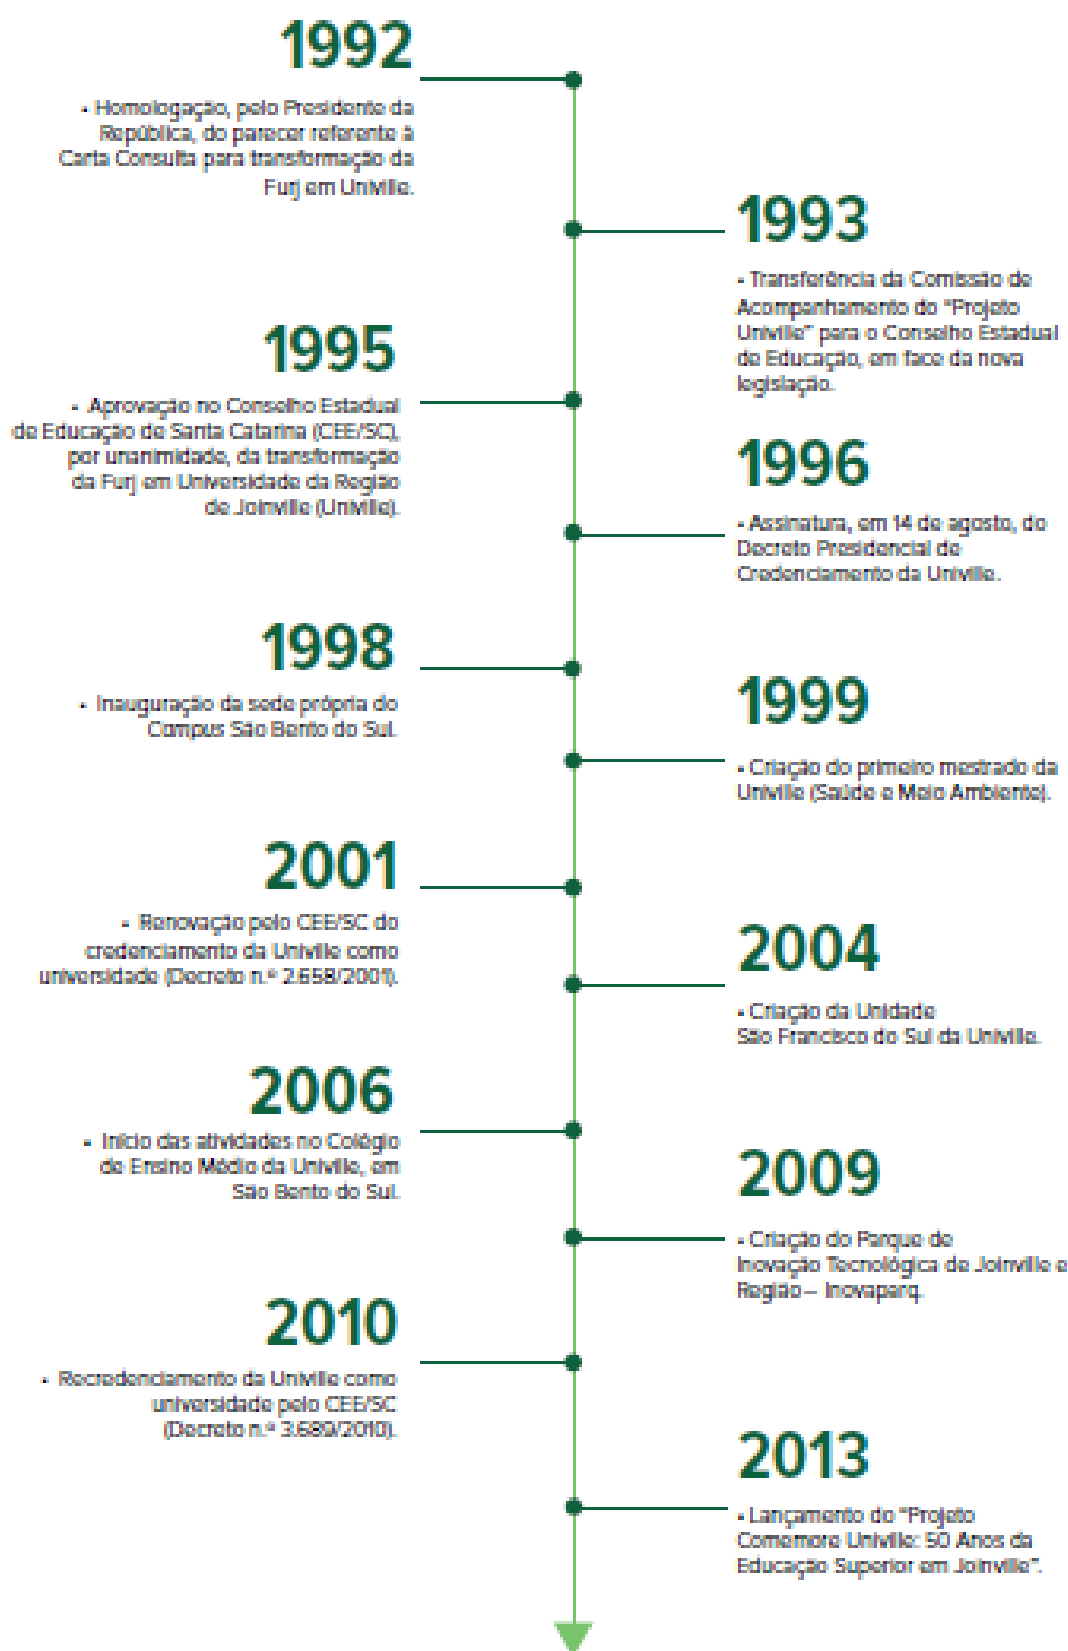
1992

• Homologação, pelo Presidente da República, do parecer referente à Carta Consulta para transformação da Furj em Univille.

1993

• Transferência da Comissão de Acompanhamento do "Projeto Univille" para o Conselho Estadual de Educação, em face da nova legislação.

1995

• Aprovação no Conselho Estadual de Educação de Santa Catarina (CEE/SC), por unanimidade, da transformação da Furj em Universidade da Região de Joinville (Univille).

1996

• Assinatura, em 14 de agosto, do Decreto Presidencial de Credenciamento da Univille.

1998

• Inauguração da sede própria do Campus São Bento do Sul.

1999

• Criação do primeiro mestrado da Univille (Saúde e Meio Ambiente).

2001

• Renovação pelo CEE/SC do credenciamento da Univille como universidade (Decreto n.º 2.658/2001).

2004

• Criação da Unidade São Francisco do Sul da Univille.

2006

• Início das atividades no Colégio de Ensino Médio da Univille, em São Bento do Sul.

2009

• Criação do Parque de Inovação Tecnológica de Joinville e Região – Inovaparq.

2010

• Recredenciamento da Univille como universidade pelo CEE/SC (Decreto n.º 3.689/2010).

2013

• Lançamento do "Projeto Comemore Univille: 50 Anos da Educação Superior em Joinville".